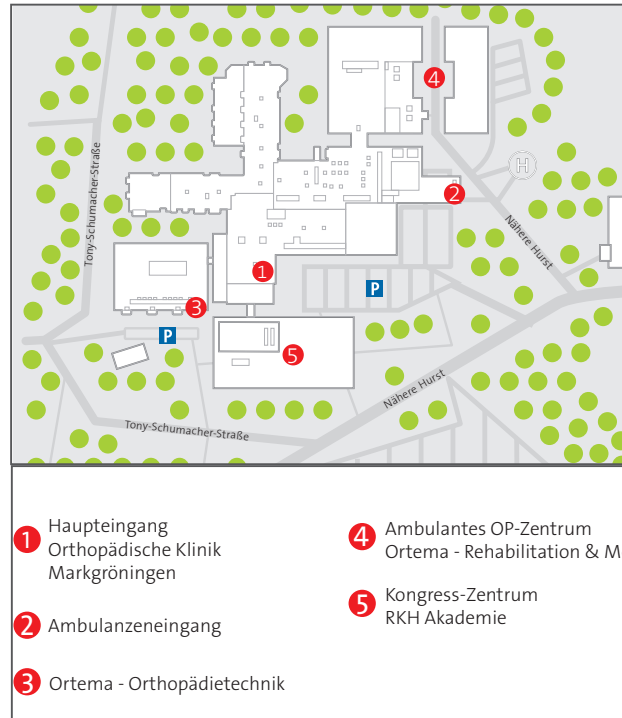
Tony-Schumacher-Straße
4
H
2
Nähere Hurst
1
P
3
P
5
Nähere Hurst
Tony-Schumacher-Straße

1 Haupteingang Orthopädische Klinik Markgröningen

2 Ambulanzeneingang

3 Ortema - Orthopädietechnik

4 Ambulantes OP-Zentrum Ortema - Rehabilitation & M

5 Kongress-Zentrum RKH Akademie